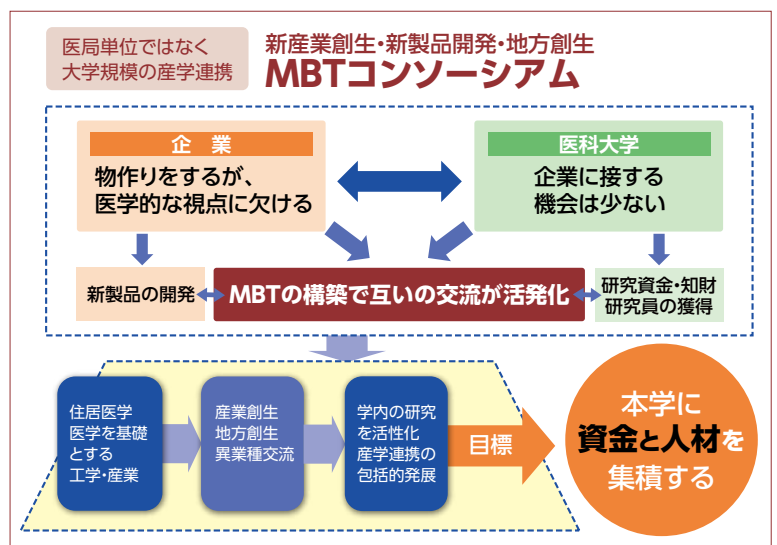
医局単位ではなく
大学規模の産学連携

新産業創生・新製品開発・地方創生
MBTコンソーシアム

企　業
物作りをするが、
医学的な視点に欠ける

医科大学
企業に接する
機会は少ない

新製品の開発

MBTの構築で互いの交流が活発化

研究資金・知財
研究員の獲得

住居医学
医学を基礎
とする
工学・産業

産業創生
地方創生
異業種交流

学内の研究
を活性化
産学連携の
包括的発展

目標

本学に
資金と人材を
集積する